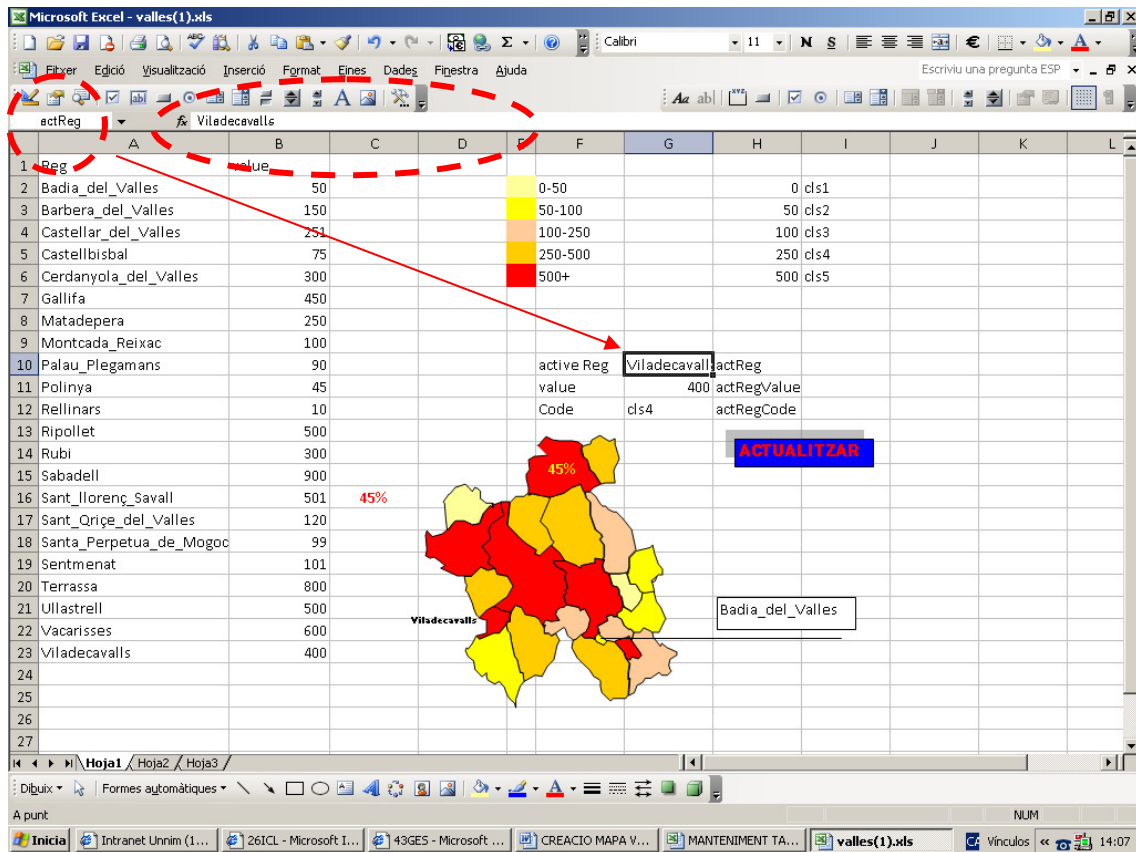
Microsoft Excel - valles(1).xls

Calibri 11 N S €

Fitxer Edició Visualització Inserció Format Eines Dades Finestra Ajuda

Escriviu una pregunta ESP

actReg $f_x$ Viladecavalls

| | A | B | C | D | E | F | G | H | I | J | K | L |
|---|---|---|---|---|---|---|---|---|---|---|---|---|
| 1 | Reg | value | | | | | | | | | | |
| 2 | Badia_del_Valles | 50 | | | | 0-50 | | 0 | cls1 | | | |
| 3 | Barbera_del_Valles | 150 | | | | 50-100 | | 50 | cls2 | | | |
| 4 | Castellar_del_Valles | 251 | | | | 100-250 | | 100 | cls3 | | | |
| 5 | Castellbisbal | 75 | | | | 250-500 | | 250 | cls4 | | | |
| 6 | Cerdanyola_del_Valles | 300 | | | | 500+ | | 500 | cls5 | | | |
| 7 | Gallifa | 450 | | | | | | | | | | |
| 8 | Matadepera | 250 | | | | | | | | | | |
| 9 | Montcada_Reixac | 100 | | | | | | | | | | |
| 10 | Palau_Plegamans | 90 | | | | active Reg | Viladecavall | actReg | | | | |
| 11 | Polinya | 45 | | | | value | 400 | actRegValue | | | | |
| 12 | Rellinars | 10 | | | | Code | cls4 | actRegCode | | | | |
| 13 | Ripollet | 500 | | | | | | | | | | |
| 14 | Rubi | 300 | | | | | | | | | | |
| 15 | Sabadell | 900 | | | | | | | | | | |
| 16 | Sant_llorenç_Savall | 501 | 45% | | | | | | | | | |
| 17 | Sant_Qriçe_del_Valles | 120 | | | | | | | | | | |
| 18 | Santa_Perpetua_de_Mogoc | 99 | | | | | | | | | | |
| 19 | Sentmenat | 101 | | | | | | | | | | |
| 20 | Terrassa | 800 | | | | | | | | | | |
| 21 | Ullastrell | 500 | | | | | | | | | | |
| 22 | Vacarisses | 600 | | | | | | | | | | |
| 23 | Viladecavalls | 400 | | | | | | | | | | |
| 24 | | | | | | | | | | | | |
| 25 | | | | | | | | | | | | |
| 26 | | | | | | | | | | | | |
| 27 | | | | | | | | | | | | |

ACTUALITZAR

45%

Viladecavalls

Badia_del_Valles

Hoja1 Hoja2 Hoja3

Dibuix Formes automàtiques

A punt NUM

Inicia Intranet Unnim (1... 26ICL - Microsoft I... 43GES - Microsoft ... CREACIO MAPA V... MANTENIMENT TA... valles(1).xls Vínculos 14:07